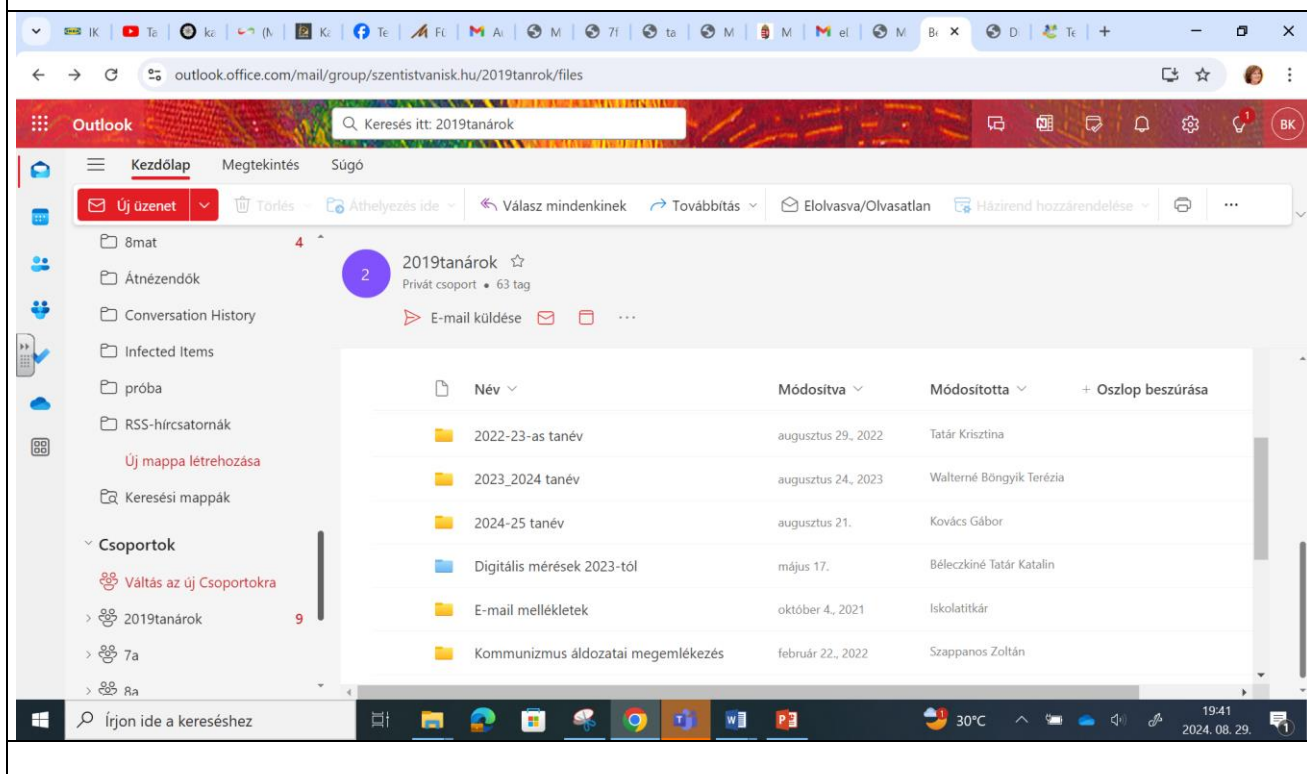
IK | Te | ka | (N | K | Te | F( | M A | M | 7( | ta | M | M | M el | M | B( × | D | Te | +

outlook.office.com/mail/group/szentistvanisk.hu/2019tanrok/files

Outlook

Keresés itt: 2019tanárok

BK

Kezdőlap Megtekintés Súgó

Új üzenet | Törlés | Áthelyezés ide | Válasz mindenkinek | Továbbítás | Elolvasva/Olvasatlan | Házirend hozzárendelése | ...

8mat 4
Átnézendők
Conversation History
Infected Items
próba
RSS-hírcsatornák
Új mappa létrehozása
Keresési mappák

Csoportok
Váltás az új Csoportokra
2019tanárok 9
7a
8a

2
2019tanárok
Privát csoport • 63 tag
E-mail küldése ...

| Név | Módosítva | Módosította | + Oszlop beszúrása |
|---|---|---|---|
| 2022-23-as tanév | augusztus 29., 2022 | Tatár Krisztina | |
| 2023_2024 tanév | augusztus 24., 2023 | Walterné Böngyik Terézia | |
| 2024-25 tanév | augusztus 21. | Kovács Gábor | |
| Digitális mérések 2023-tól | május 17. | Béleczkiné Tatár Katalin | |
| E-mail mellékletek | október 4., 2021 | Iskolatitkár | |
| Kommunizmus áldozatai megemlékezés | február 22., 2022 | Szappanos Zoltán | |

Írjon ide a kereséshez

30°C

19:41
2024. 08. 29.